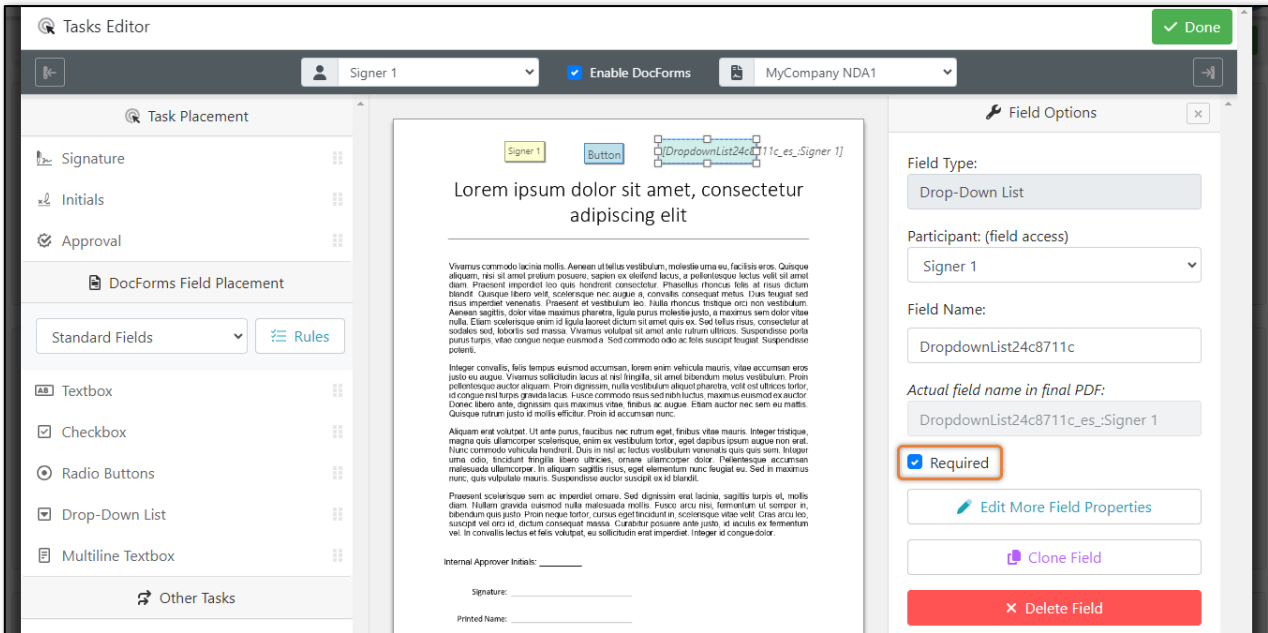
Tasks Editor

Done

Signer 1

Enable DocForms

MyCompany NDA1

Task Placement

Signature

Initials

Approval

DocForms Field Placement

Standard Fields

Rules

Textbox

Checkbox

Radio Buttons

Drop-Down List

Multiline Textbox

Other Tasks

Signer 1

Button

[DropdownList24c8711c_es_:Signer 1]

Lorem ipsum dolor sit amet, consectetur adipiscing elit

Vivamus commodo lacinia mollis. Aenean ut tellus vestibulum, molestie urna eu, facilisis eros. Quisque aliquam, nisi sit amet pretium posuere, sapien ex eleifend lacus, a pellentesque lectus velit sit amet diam. Praesent imperdiet leo quis hendrerit consectetur. Phasellus rhoncus felis at risus dictum blandit. Quisque libero velit, scelerisque nec augue a, convallis consequat metus. Duis feugiat sed risus imperdiet venenatis. Praesent et vestibulum leo. Nulla rhoncus tristique orci non vestibulum. Aenean sagittis, dolor vitae maximus pharetra, ligula purus molestie justo, a maximus sem dolor vitae nulla. Etiam scelerisque enim id ligula laoreet dictum sit amet quis ex. Sed tellus risus, consectetur at sodales sed, lobortis sed massa. Vivamus volutpat sit amet ante rutrum ultrices. Suspendisse porta purus turpis, vitae congue neque euismod a. Sed commodo odio ac felis suscipit feugiat. Suspendisse potenti.

Integer convallis, felis tempus euismod accumsan, lorem enim vehicula mauris, vitae accumsan eros justo eu augue. Vivamus sollicitudin lacus at nisl fringilla, sit amet bibendum metus vestibulum. Proin pellentesque auctor aliquam. Proin dignissim, nulla vestibulum aliquet pharetra, velit est ultrices tortor, id congue nisl turpis gravida lacus. Fusce commodo risus sed nibh luctus, maximus euismod ex auctor. Donec libero ante, dignissim quis maximus vitae, finibus ac augue. Etiam auctor nec sem eu mattis. Quisque rutrum justo id mollis efficitur. Proin id accumsan nunc.

Aliquam erat volutpat. Ut ante purus, faucibus nec rutrum eget, finibus vitae mauris. Integer tristique, magna quis ullamcorper scelerisque, enim ex vestibulum tortor, eget dapibus ipsum augue non erat. Nunc commodo vehicula hendrerit. Duis in nisl ac lectus vestibulum venenatis quis quis sem. Integer urna odio, tincidunt fringilla libero ultricies, ornare ullamcorper dolor. Pellentesque accumsan malesuada ullamcorper. In aliquam sagittis risus, eget elementum nunc feugiat eu. Sed in maximus nunc, quis vulputate mauris. Suspendisse auctor suscipit ex id blandit.

Praesent scelerisque sem ac imperdiet ornare. Sed dignissim erat lacinia, sagittis turpis et, mollis diam. Nullam gravida euismod nulla malesuada mollis. Fusce arcu nisi, fermentum ut semper in, bibendum quis justo. Proin neque tortor, cursus eget tincidunt in, scelerisque vitae velit. Cras arcu leo, suscipit vel orci id, dictum consequat massa. Curabitur posuere ante justo, id iaculis ex fermentum vel. In convallis lectus et felis volutpat, eu sollicitudin erat imperdiet. Integer id congue dolor.

Internal Approver Initials: ________

Signature: ____________

Printed Name: ____________

Field Options

Field Type:

Drop-Down List

Participant: (field access)

Signer 1

Field Name:

DropdownList24c8711c

Actual field name in final PDF:

DropdownList24c8711c_es_:Signer 1

Required

Edit More Field Properties

Clone Field

Delete Field